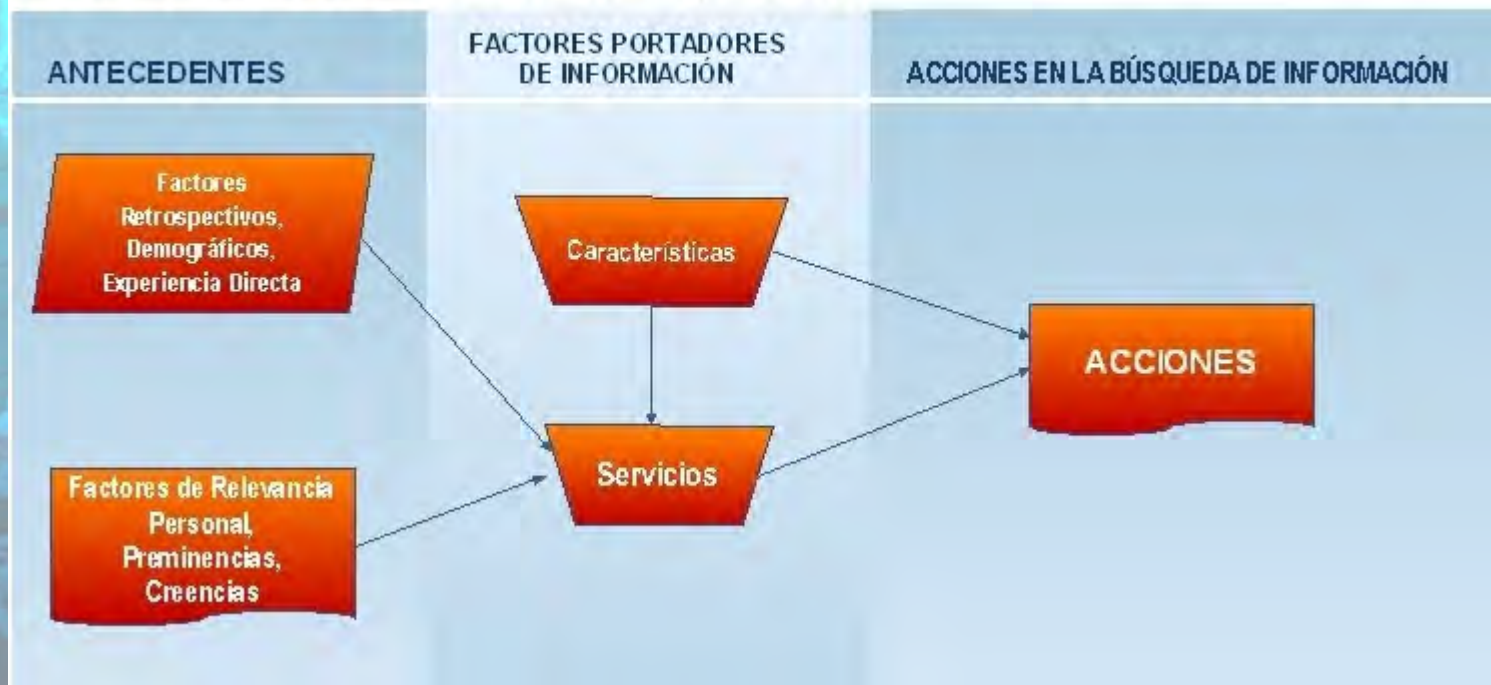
ANTECEDENTES

FACTORES PORTADORES DE INFORMACIÓN

ACCIONES EN LA BÚSQUEDA DE INFORMACIÓN

Factores Retrospectivos, Demográficos, Experiencia Directa

Características

ACCIONES

Servicios

Factores de Relevancia Personal, Preminencias, Creencias